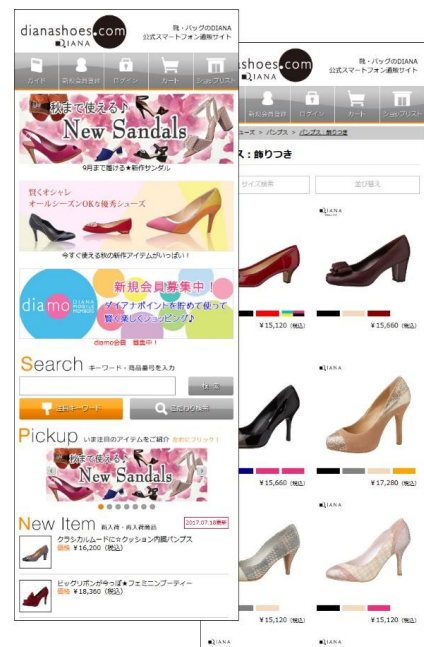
dianashoes.com
DIANA
靴・バッグのDIANA
公式スマートフォン通販サイト

ガイド
新規会員登録
ログイン
カート
ショップリスト

秋まで使える!
New Sandals
9月まで履ける★新作サンダル

賢くオシャレ
オールシーズンOKな優秀シューズ
今すぐ使える秋の新作アイテムがいっぱい!

diamo
DIANA MOBILE MEMBERS
新規会員募集中!
ダイアナポイントを貯めて使って
賢く楽しくショッピング♪
diamo会員 募集中!

Search キーワード・商品番号を入力
検索
注目キーワード
こだわり検索

Pickup いま注目のアイテムをご紹介 各画像をクリック!
秋まで使える!
New Sandals

New Item 新入荷・再入荷商品
2017.07.18更新
クラシカルムードに☆クッション内蔵パンプス
価格 ¥16,200 (税込)

ビッグリボンがうっすら★フェミニンブーティー
価格 ¥18,360 (税込)

靴・バッグのDIANA
公式スマートフォン通販サイト
DIANA
新規会員登録
ログイン
カート
ショップリスト
シューズ > パンプス > パンプス:飾りつき
ス:飾りつき
サイズ検索
並び替え
DIANA
¥15,120 (税込)
¥15,660 (税込)
¥15,660 (税込)
¥17,280 (税込)
¥15,120 (税込)
¥15,120 (税込)
DIANA
DIANA